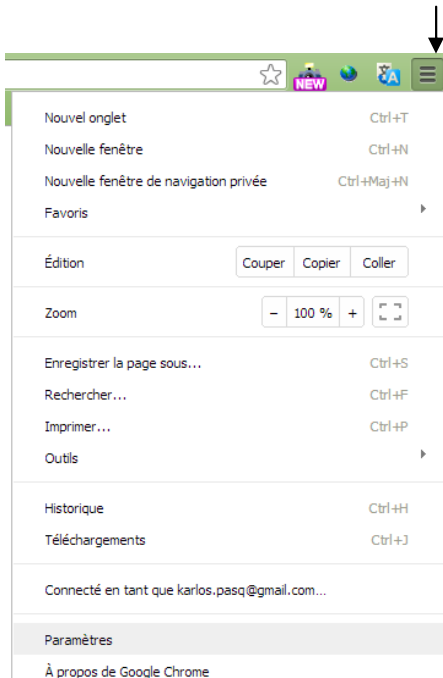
NEW

Nouvel onglet Ctrl+T
Nouvelle fenêtre Ctrl+N
Nouvelle fenêtre de navigation privée Ctrl+Maj+N
Favoris

Édition Couper Copier Coller

Zoom – 100 % +

Enregistrer la page sous... Ctrl+S
Rechercher... Ctrl+F
Imprimer... Ctrl+P
Outils

Historique Ctrl+H
Téléchargements Ctrl+J

Connecté en tant que karlos.pasq@gmail.com...

Paramètres
À propos de Google Chrome